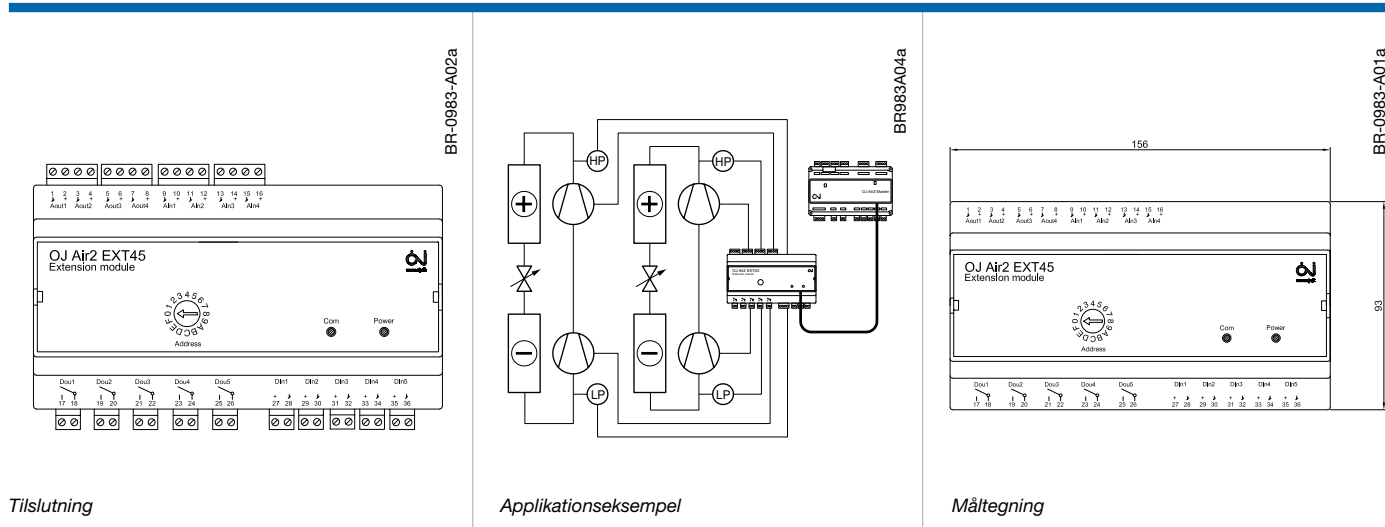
BR-0983-A02a

1 2 3 4 5 6 7 8 9 10 11 12 13 14 15 16
Aout1 Aout2 Aout3 Aout4 AIn1 AIn2 AIn3 AIn4

OJ Air2 EXT45
Extension module

0 1 2 3 4 5 6 7 8 9 A B C D E F
Address

Com Power

Dou1 Dou2 Dou3 Dou4 Dou5 DIn1 DIn2 DIn3 DIn4 DIn5
17 18 19 20 21 22 23 24 25 26 27 28 29 30 31 32 33 34 35 36

Tilslutning

BR983A04a

HP HP LP LP

OJ Air2 EXT45
Extension module

OJ Air2 Master

Applikationseksempel

BR-0983-A01a

156

93

1 2 3 4 5 6 7 8 9 10 11 12 13 14 15 16
Aout1 Aout2 Aout3 Aout4 AIn1 AIn2 AIn3 AIn4

OJ Air2 EXT45
Extension module

0 1 2 3 4 5 6 7 8 9 A B C D E F
Address

Com Power

Dou1 Dou2 Dou3 Dou4 Dou5 DIn1 DIn2 DIn3 DIn4 DIn5
17 18 19 20 21 22 23 24 25 26 27 28 29 30 31 32 33 34 35 36

Måltegning